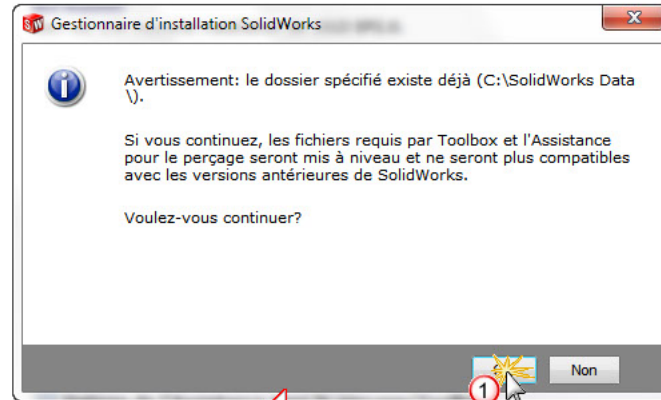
Gestionnaire d'installation SolidWorks

Avertissement: le dossier spécifié existe déjà (C:\SolidWorks Data \).

Si vous continuez, les fichiers requis par Toolbox et l'Assistance pour le perçage seront mis à niveau et ne seront plus compatibles avec les versions antérieures de SolidWorks.

Voulez-vous continuer?

Non

1